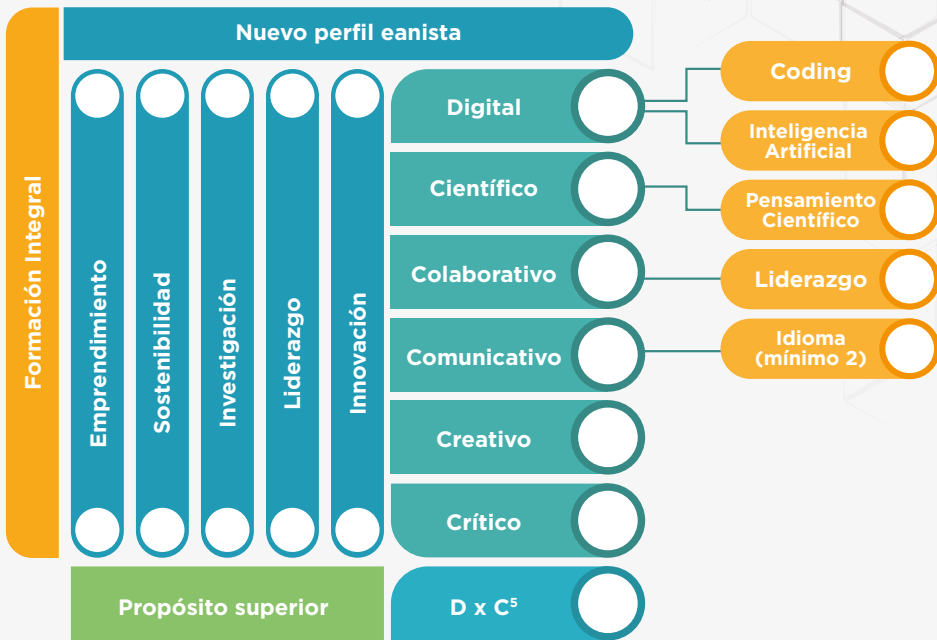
Nuevo perfil eanista

Formación Integral

Emprendimiento

Sostenibilidad

Investigación

Liderazgo

Innovación

Digital

Científico

Colaborativo

Comunicativo

Creativo

Crítico

Coding

Inteligencia Artificial

Pensamiento Científico

Liderazgo

Idioma (mínimo 2)

Propósito superior

D x $C^5$